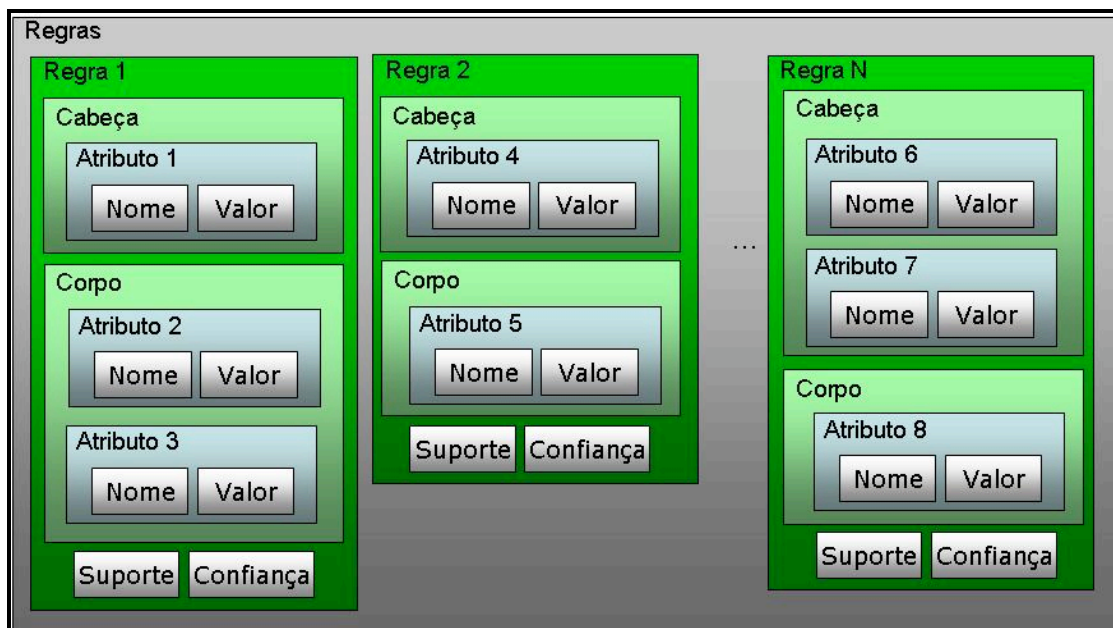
Regras

Regra 1

Cabeça

Atributo 1

Nome Valor

Corpo

Atributo 2

Nome Valor

Atributo 3

Nome Valor

Suporte Confiança

Regra 2

Cabeça

Atributo 4

Nome Valor

Corpo

Atributo 5

Nome Valor

Suporte Confiança

...

Regra N

Cabeça

Atributo 6

Nome Valor

Atributo 7

Nome Valor

Corpo

Atributo 8

Nome Valor

Suporte Confiança